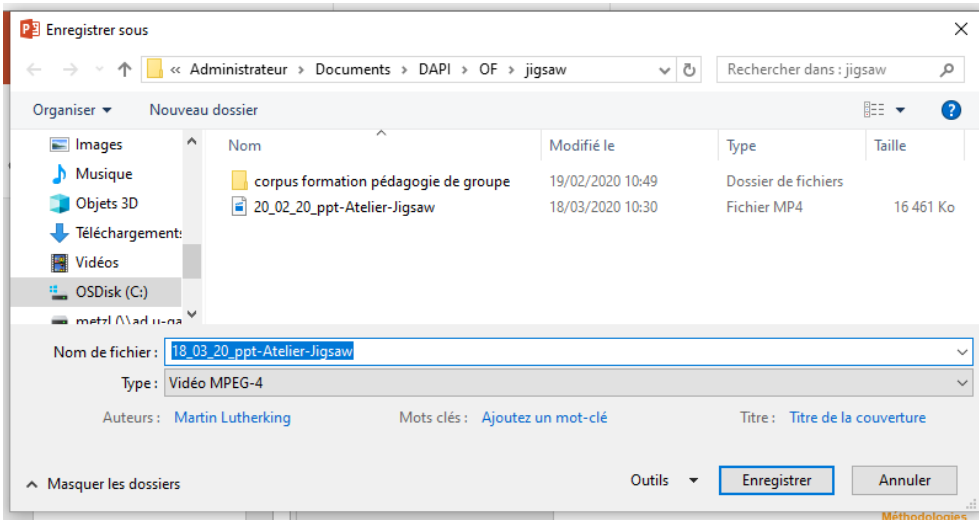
Enregistrer sous

« Administrateur › Documents › DAPI › OF › jigsaw

Rechercher dans : jigsaw

Organiser ▾ Nouveau dossier

Images
Musique
Objets 3D
Téléchargements
Vidéos
OSDisk (C:)
metzl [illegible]

| Nom | Modifié le | Type | Taille |
|---|---|---|---|
| corpus formation pédagogie de groupe | 19/02/2020 10:49 | Dossier de fichiers | |
| 20_02_20_ppt-Atelier-Jigsaw | 18/03/2020 10:30 | Fichier MP4 | 16 461 Ko |

Nom de fichier : 18_03_20_ppt-Atelier-Jigsaw

Type : Vidéo MPEG-4

Auteurs : Martin Lutherking   Mots clés : Ajoutez un mot-clé   Titre : Titre de la couverture

Masquer les dossiers   Outils ▾   Enregistrer   Annuler

Méthodologies